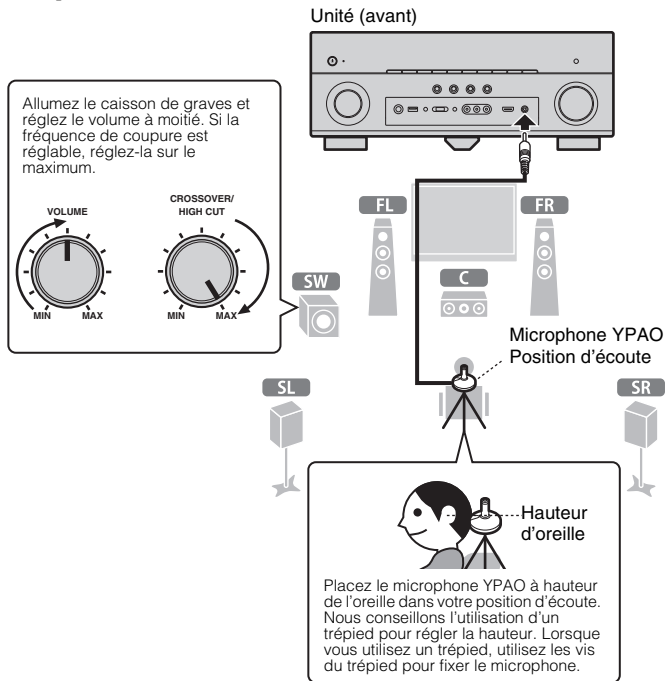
Unité (avant)

Allumez le caisson de graves et réglez le volume à moitié. Si la fréquence de coupure est réglable, réglez-la sur le maximum.

VOLUME
MIN
MAX

CROSSOVER/
HIGH CUT
MIN
MAX

FL
FR
C
SW
SL
SR

Microphone YPAO
Position d'écoute

Hauteur d'oreille

Placez le microphone YPAO à hauteur de l'oreille dans votre position d'écoute. Nous conseillons l'utilisation d'un trépied pour régler la hauteur. Lorsque vous utilisez un trépied, utilisez les vis du trépied pour fixer le microphone.